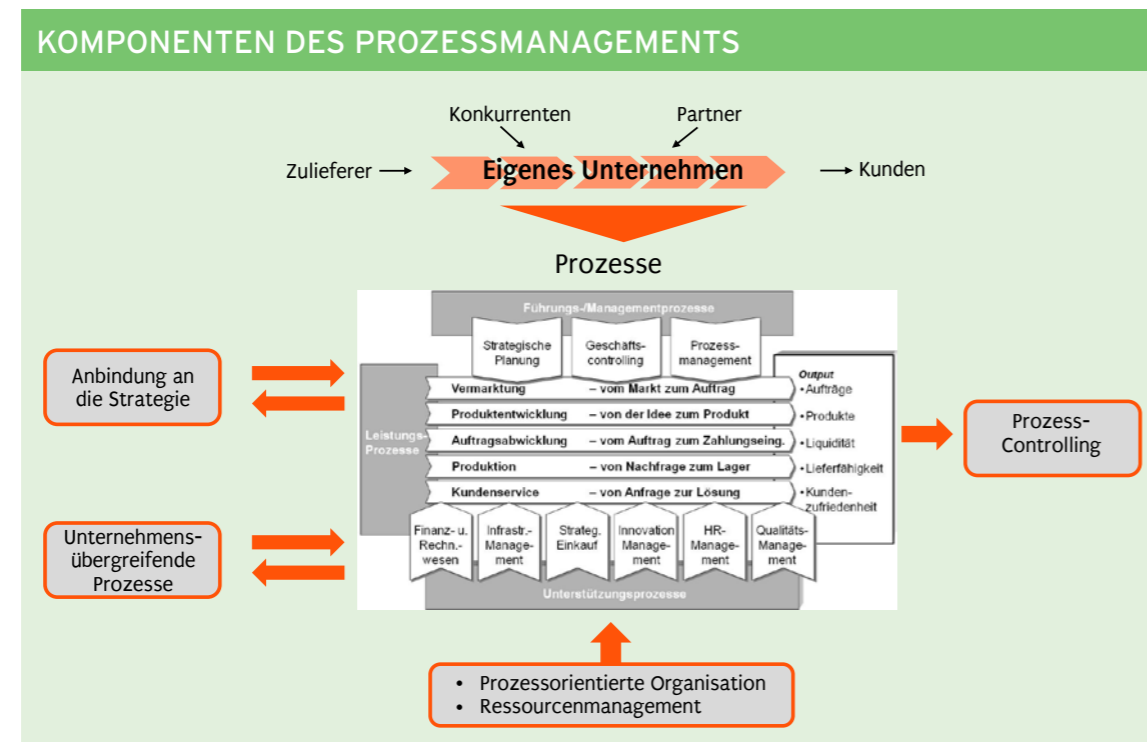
KOMPONENTEN DES PROZESSMANAGEMENTS

Konkurrenten

Partner

Zulieferer

Eigenes Unternehmen

Kunden

Prozesse

Führungs-/Managementprozesse

Strategische Planung

Geschäfts-controlling

Prozess-management

Anbindung an die Strategie

Leistungs-Prozesse

Vermarktung – vom Markt zum Auftrag

Produktentwicklung – von der Idee zum Produkt

Auftragsabwicklung – vom Auftrag zum Zahlungseing.

Produktion – von Nachfrage zum Lager

Kundenservice – von Anfrage zur Lösung

Output
• Aufträge
• Produkte
• Liquidität
• Lieferfähigkeit
• Kunden-zufriedenheit

Prozess-Controlling

Unternehmens-übergreifende Prozesse

Finanz- u. Rechn.-wesen

Infrastr.-Management

Strateg. Einkauf

Innovation Management

HR-Management

Qualitäts-Management

Unterstützungsprozesse

• Prozessorientierte Organisation
• Ressourcenmanagement